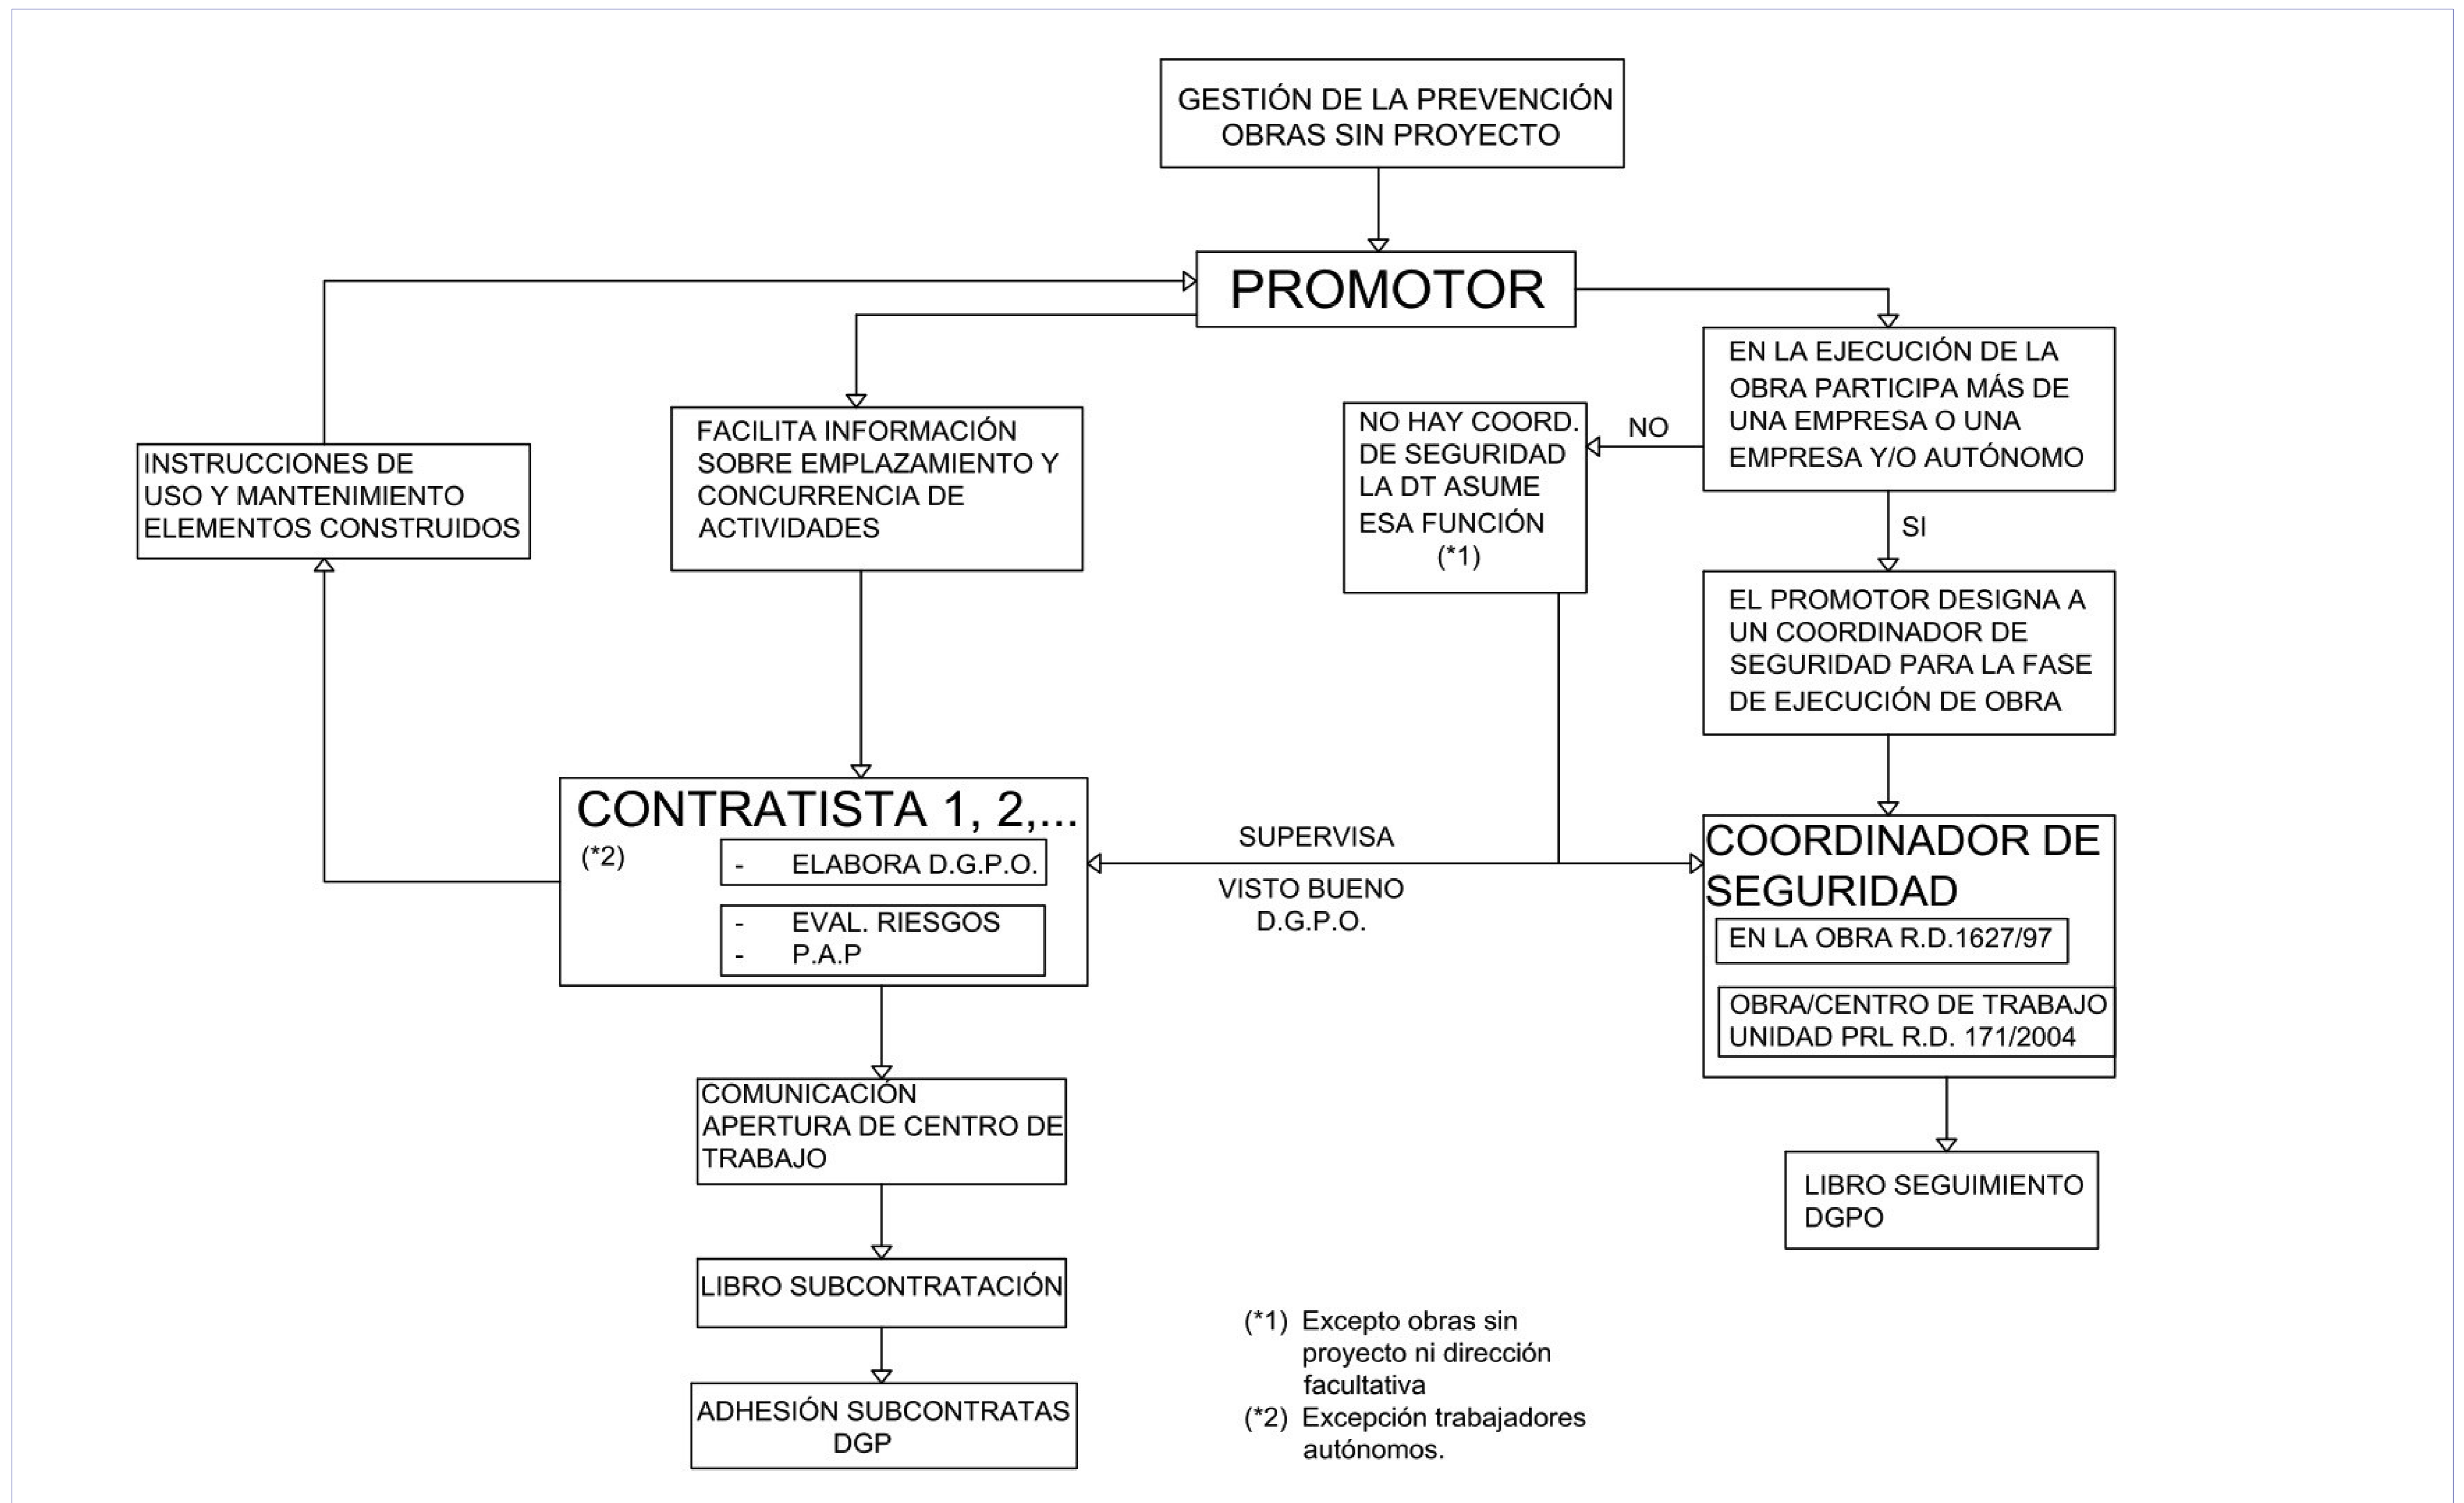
GESTIÓN DE LA PREVENCIÓN
OBRAS SIN PROYECTO

PROMOTOR

EN LA EJECUCIÓN DE LA OBRA PARTICIPA MÁS DE UNA EMPRESA O UNA EMPRESA Y/O AUTÓNOMO

NO

NO HAY COORD. DE SEGURIDAD LA DT ASUME ESA FUNCIÓN (*1)

SI

EL PROMOTOR DESIGNA A UN COORDINADOR DE SEGURIDAD PARA LA FASE DE EJECUCIÓN DE OBRA

INSTRUCCIONES DE USO Y MANTENIMIENTO ELEMENTOS CONSTRUIDOS

FACILITA INFORMACIÓN SOBRE EMPLAZAMIENTO Y CONCURRENCIA DE ACTIVIDADES

CONTRATISTA 1, 2,...
(*2)
- ELABORA D.G.P.O.
- EVAL. RIESGOS
- P.A.P

SUPERVISA

VISTO BUENO D.G.P.O.

COORDINADOR DE SEGURIDAD
EN LA OBRA R.D.1627/97
OBRA/CENTRO DE TRABAJO UNIDAD PRL R.D. 171/2004

COMUNICACIÓN APERTURA DE CENTRO DE TRABAJO

LIBRO SUBCONTRATACIÓN

ADHESIÓN SUBCONTRATAS DGP

LIBRO SEGUIMIENTO DGPO

(*1) Excepto obras sin proyecto ni dirección facultativa
(*2) Excepción trabajadores autónomos.